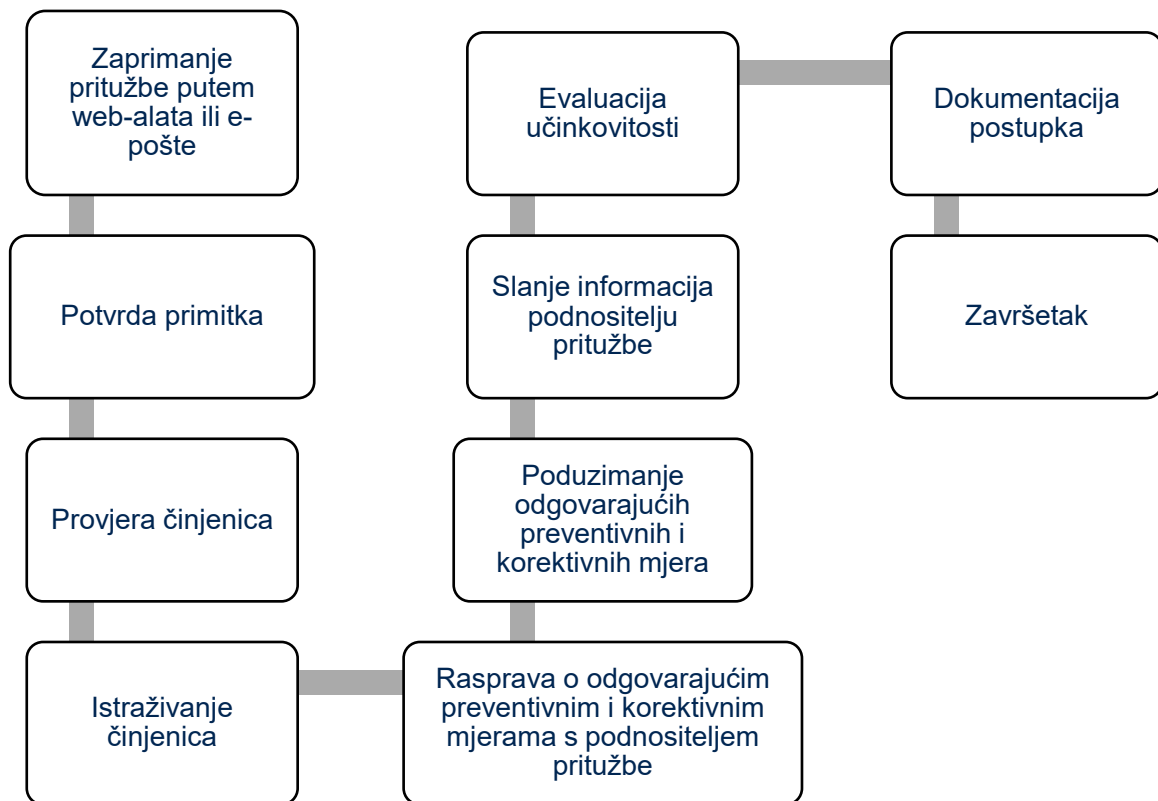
Zaprimanje pritužbe putem web-alata ili e-pošte

Potvrda primitka

Provjera činjenica

Istraživanje činjenica

Rasprava o odgovarajućim preventivnim i korektivnim mjerama s podnositeljem pritužbe

Poduzimanje odgovarajućih preventivnih i korektivnih mjera

Slanje informacija podnositelju pritužbe

Evaluacija učinkovitosti

Dokumentacija postupka

Završetak